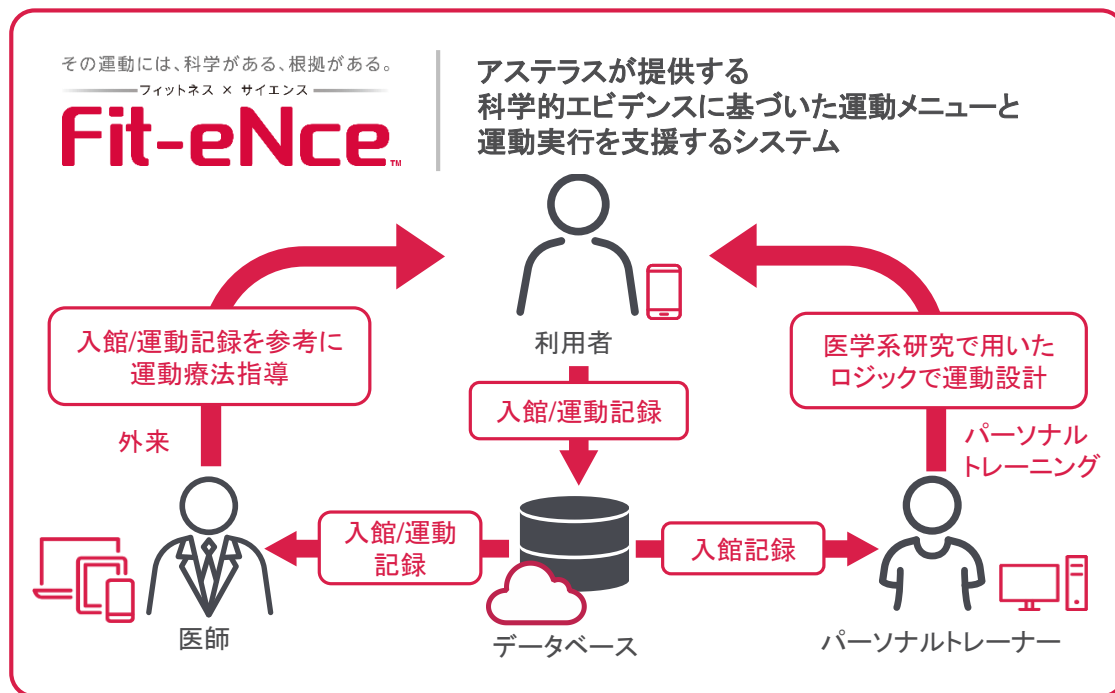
その運動には、科学がある、根拠がある。

フィットネス × サイエンス

Fit-eNce™

アステラスが提供する
科学的エビデンスに基づいた運動メニューと
運動実行を支援するシステム

利用者

入館/運動記録を参考に
運動療法指導

外来

医学系研究で用いた
ロジックで運動設計

パーソナル
トレーニング

入館/運動記録

入館/運動
記録

入館記録

医師

データベース

パーソナルトレーナー